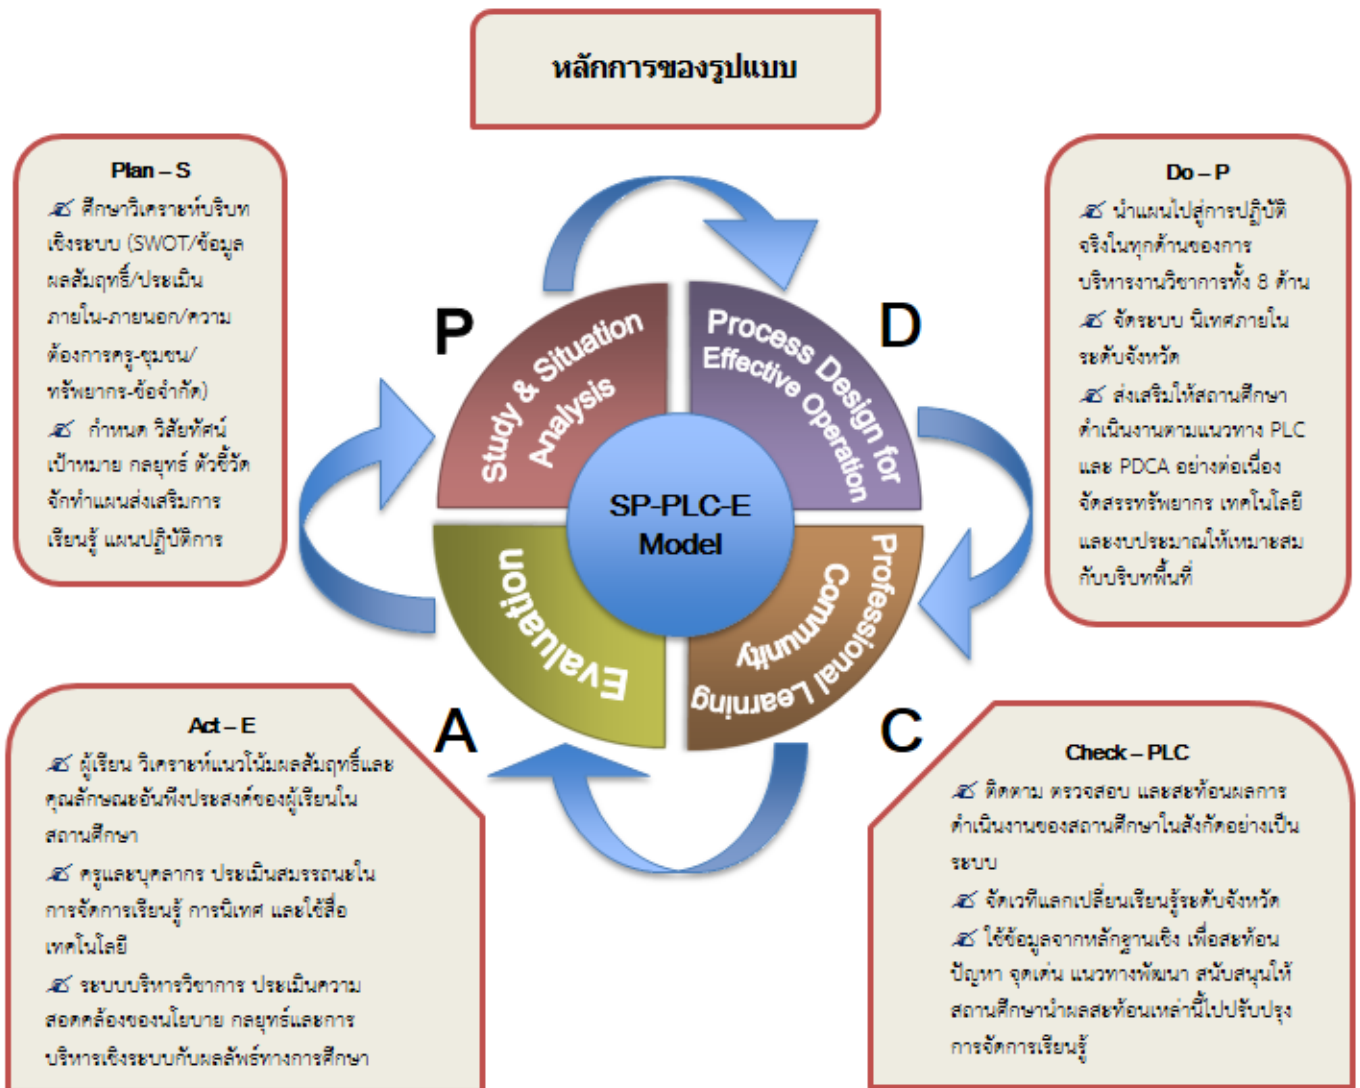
หลักการของรูปแบบ

Plan – S

✍ ศึกษาวิเคราะห์บริบทเชิงระบบ (SWOT/ข้อมูลผลสัมฤทธิ์/ประเมินภายใน-ภายนอก/ความต้องการครู-ชุมชน/ทรัพยากร-ข้อจำกัด)

✍ กำหนด วิสัยทัศน์ เป้าหมาย กลยุทธ์ ตัวชี้วัด จัดทำแผนส่งเสริมการเรียนรู้ แผนปฏิบัติการ

Do – P

✍ นำแผนไปสู่การปฏิบัติจริงในทุกด้านของการบริหารงานวิชาการทั้ง 8 ด้าน

✍ จัดระบบ นิเทศภายในระดับจังหวัด

✍ ส่งเสริมให้สถานศึกษาดำเนินงานตามแนวทาง PLC และ PDCA อย่างต่อเนื่อง จัดสรรทรัพยากร เทคโนโลยีและงบประมาณให้เหมาะสมกับบริบทพื้นที่

P

D

Study & Situation Analysis

Process Design for Effective Operation

SP-PLC-E Model

Evaluation

Professional Learning Community

A

C

Act – E

✍ ผู้เรียน วิเคราะห์แนวโน้มผลสัมฤทธิ์และคุณลักษณะอันพึงประสงค์ของผู้เรียนในสถานศึกษา

✍ ครูและบุคลากร ประเมินสมรรถนะในการจัดการเรียนรู้ การนิเทศ และใช้สื่อเทคโนโลยี

✍ ระบบบริหารวิชาการ ประเมินความสอดคล้องของนโยบาย กลยุทธ์และการบริหารเชิงระบบกับผลลัพธ์ทางการศึกษา

Check – PLC

✍ ติดตาม ตรวจสอบ และสะท้อนผลการดำเนินงานของสถานศึกษาในสังกัดอย่างเป็นระบบ

✍ จัดเวทีแลกเปลี่ยนเรียนรู้ระดับจังหวัด

✍ ใช้ข้อมูลจากหลักฐานเชิง เพื่อสะท้อนปัญหา จุดเด่น แนวทางพัฒนา สนับสนุนให้สถานศึกษานำผลสะท้อนเหล่านี้ไปปรับปรุงการจัดการเรียนรู้